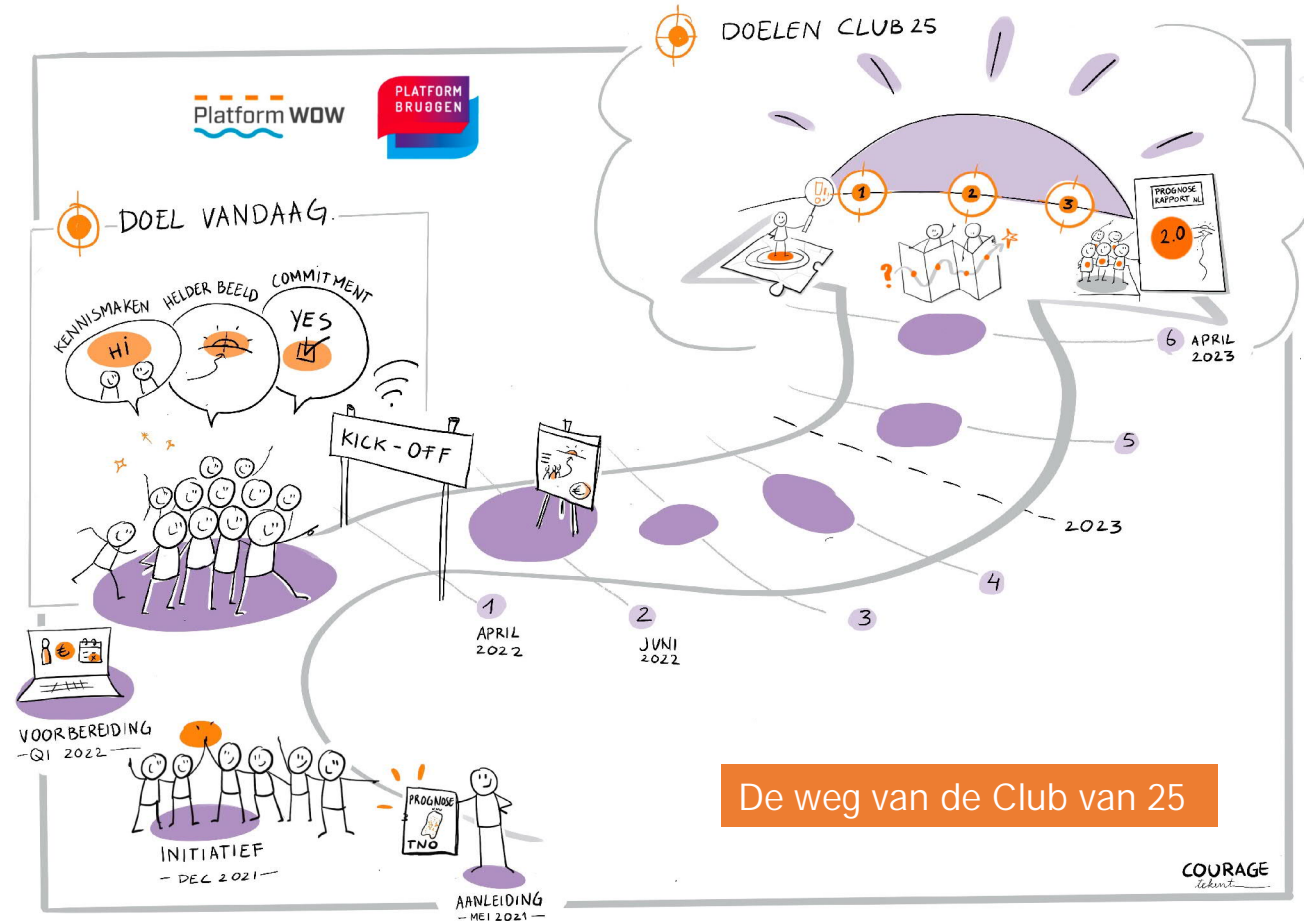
DOELEN CLUB 25

Platform WOW

PLATFORM BRUGGEN

DOEL VANDAAG

KENNISMAKEN
HI
HELDER BEELD
COMMITMENT
YES

KICK-OFF

1
2
3

PROGNOSE RAPPORT NL
2.0

6 APRIL 2023

5

2023

4

3

1 APRIL 2022

2 JUNI 2022

VOORBEREIDING
- Q1 2022 -

INITIATIEF
- DEC 2021 -

PROGNOSE
TNO

AANLEIDING
- MEI 2021 -

De weg van de Club van 25

COURAGE tekent